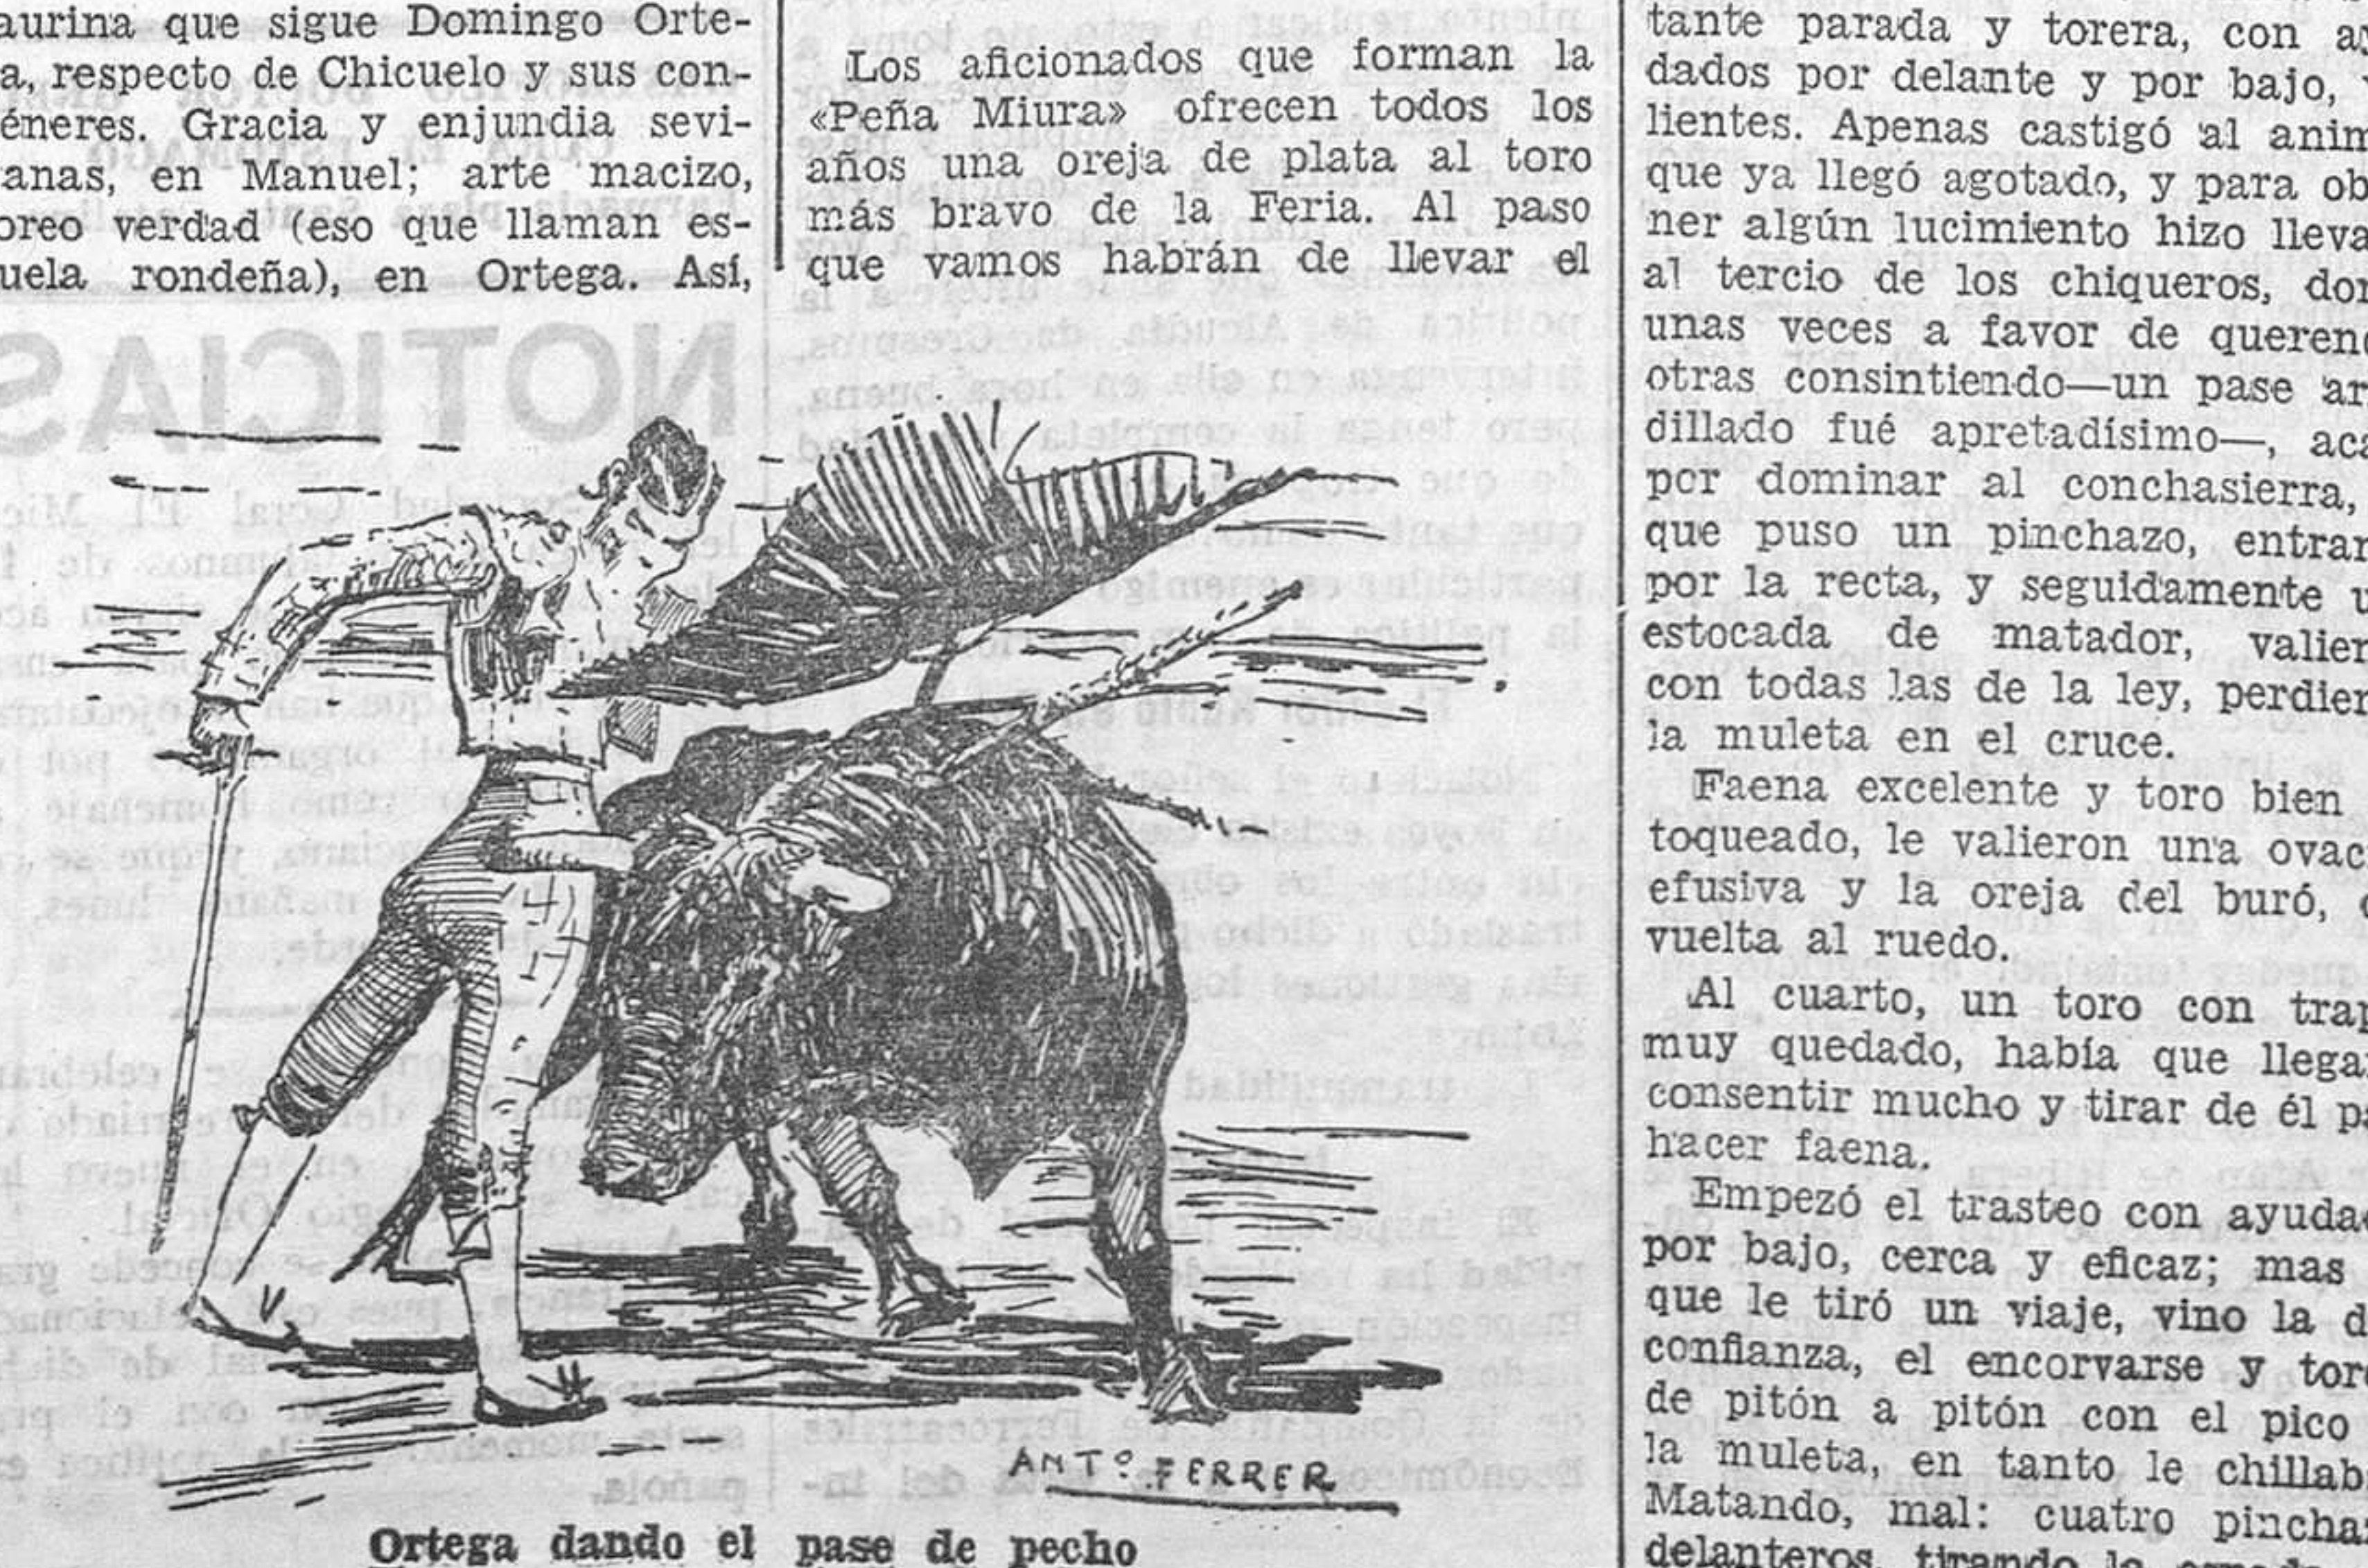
aurina que sigue Domingo Ortea, respecto de Chicuelo y sus conéneres. Gracia y enjundia sevianas, en Manuel; arte macizo, oreo verdad (eso que llaman esuela rondeña), en Ortega. Así,

Los aficionados que forman la «Peña Miura» ofrecen todos los años una oreja de plata al toro más bravo de la Feria. Al paso que vamos habrán de llevar el

tante parada y torera, con a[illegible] dados por delante y por bajo, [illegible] lientes. Apenas castigó al anim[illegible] que ya llegó agotado, y para ob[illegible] ner algún lucimiento hizo lleva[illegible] al tercio de los chiqueros, do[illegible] unas veces a favor de queren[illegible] otras consintiendo—un pase ar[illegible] dillado fué apretadísimo—, aca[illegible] por dominar al conchasierra, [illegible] que puso un pinchazo, entran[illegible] por la recta, y seguidamente u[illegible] estocada de matador, valien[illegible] con todas las de la ley, perdien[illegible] la muleta en el cruce.

Faena excelente y toro bien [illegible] toqueado, le valieron una ovac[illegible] efusiva y la oreja del buró, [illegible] vuelta al ruedo.

Al cuarto, un toro con tra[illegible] muy quedado, había que llega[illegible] consentir mucho y tirar de él pa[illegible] hacer faena.

Empezó el trasteo con ayuda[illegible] por bajo, cerca y eficaz; mas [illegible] que le tiró un viaje, vino la d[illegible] confianza, el encorvarse y tor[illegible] de pitón a pitón con el pico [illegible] la muleta, en tanto le chillab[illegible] Matando, mal: cuatro pinchaz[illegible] delanteros, tirando la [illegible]

NOTICIAS

ANT.º FERRER

Ortega dando el pase de pecho